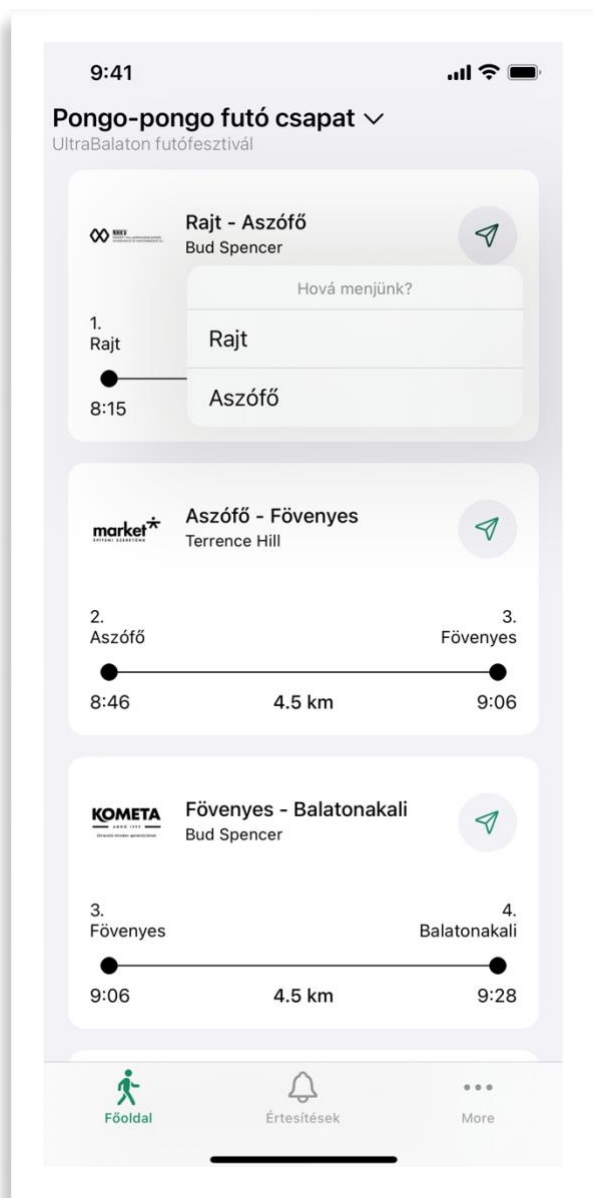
9:41

Pongo-pongo futó csapat ∨
UltraBalaton futófesztivál

NKV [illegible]

Rajt - Aszófő
Bud Spencer

Hová menjünk?
Rajt
Aszófő

1.
Rajt
8:15

market
ÉPÍTŐIPARI SZERVEZÉS

Aszófő - Fövenyes
Terrence Hill

2.
Aszófő
3.
Fövenyes
8:46
4.5 km
9:06

KOMETA
ANNO 1999
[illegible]

Fövenyes - Balatonakali
Bud Spencer

3.
Fövenyes
4.
Balatonakali
9:06
4.5 km
9:28

Főoldal
Értesítések
More